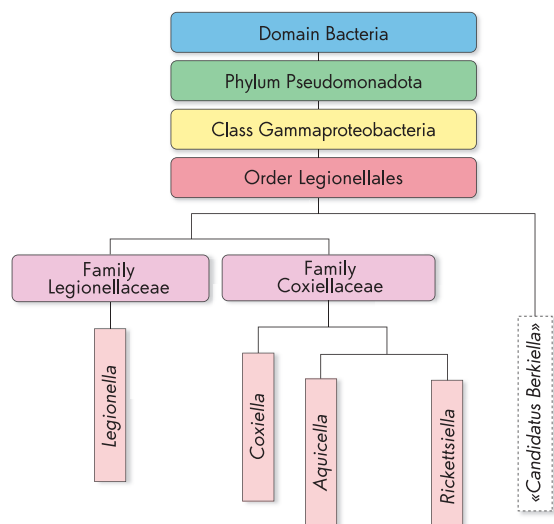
Domain Bacteria

Phylum Pseudomonadota

Class Gammaproteobacteria

Order Legionellales

Family Legionellaceae

Family Coxiellaceae

Legionella

Coxiella

Aquicella

Rickettsiella

«Candidatus Berkiella»